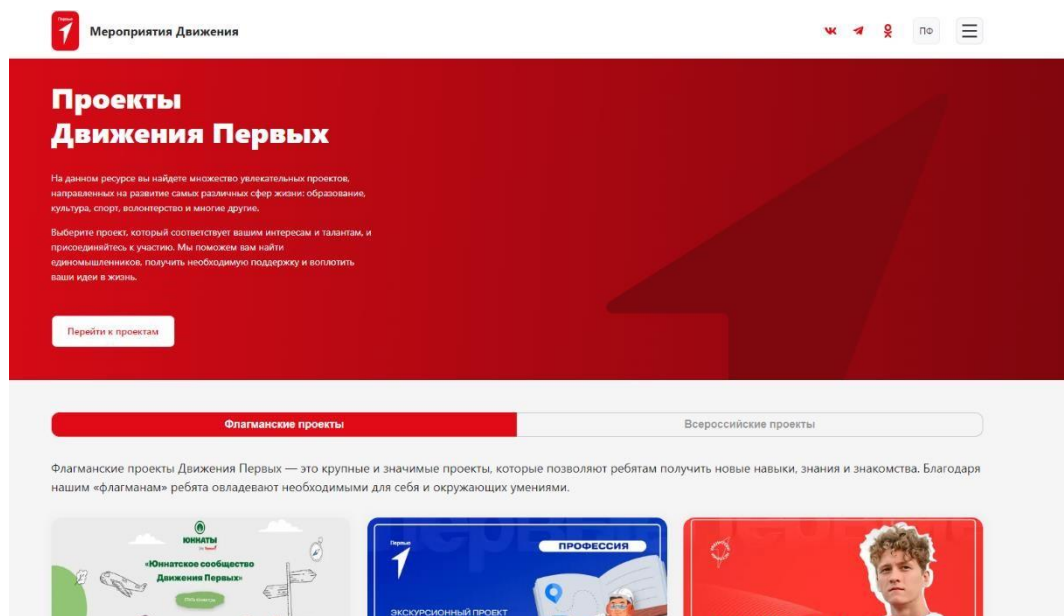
Первые

Мероприятия Движения

ПФ

Проекты
Движения Первых

На данном ресурсе вы найдете множество увлекательных проектов, направленных на развитие самых различных сфер жизни: образование, культура, спорт, волонтерство и многие другие.

Выберите проект, который соответствует вашим интересам и талантам, и присоединяйтесь к участию. Мы поможем вам найти единомышленников, получить необходимую поддержку и воплотить ваши идеи в жизнь.

Перейти к проектам

Флагманские проекты

Всероссийские проекты

Флагманские проекты Движения Первых — это крупные и значимые проекты, которые позволяют ребятам получить новые навыки, знания и знакомства. Благодаря нашим «флагманам» ребята овладевают необходимыми для себя и окружающих умениями.

ЮННАТЫ

«Юннатское сообщество Движения Первых»

Первые

ПРОФЕССИЯ

ЭКСКУРСИОННЫЙ ПРОЕКТ